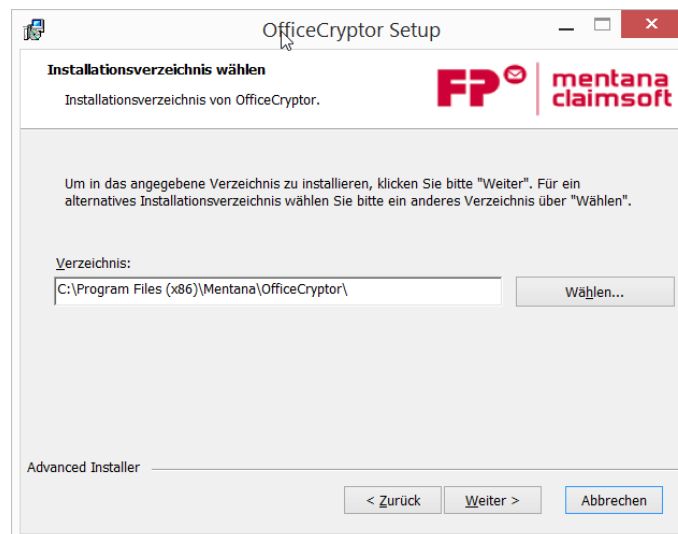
OfficeCryptor Setup

Installationsverzeichnis wählen

Installationsverzeichnis von OfficeCryptor.

FP mentana claimsoft

Um in das angegebene Verzeichnis zu installieren, klicken Sie bitte "Weiter". Für ein alternatives Installationsverzeichnis wählen Sie bitte ein anderes Verzeichnis über "Wählen".

Verzeichnis:

C:\Program Files (x86)\Mentana\OfficeCryptor\

Wählen...

Advanced Installer

< Zurück

Weiter >

Abbrechen